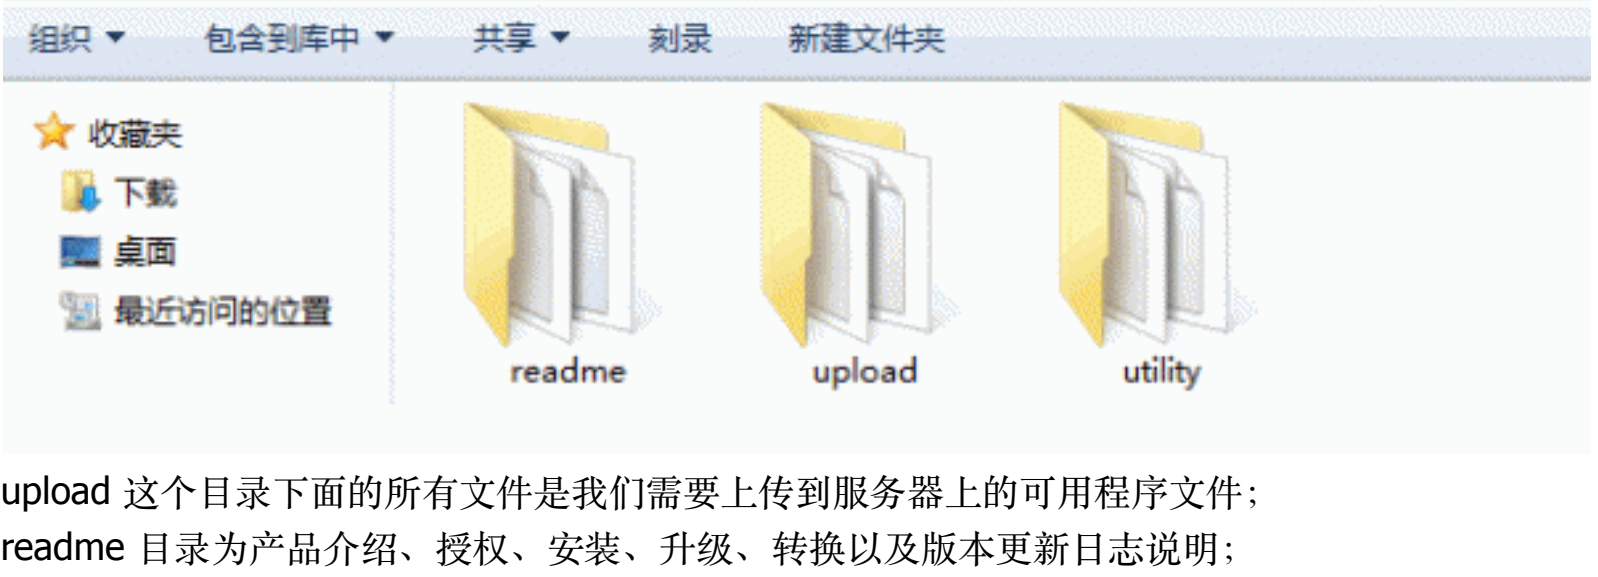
组织 ▾ 包含到库中 ▾ 共享 ▾ 刻录 新建文件夹

收藏夹
下载
桌面
最近访问的位置

readme
upload
utility

upload 这个目录下面的所有文件是我们需要上传到服务器上的可用程序文件；
readme 目录为产品介绍、授权、安装、升级、转换以及版本更新日志说明；